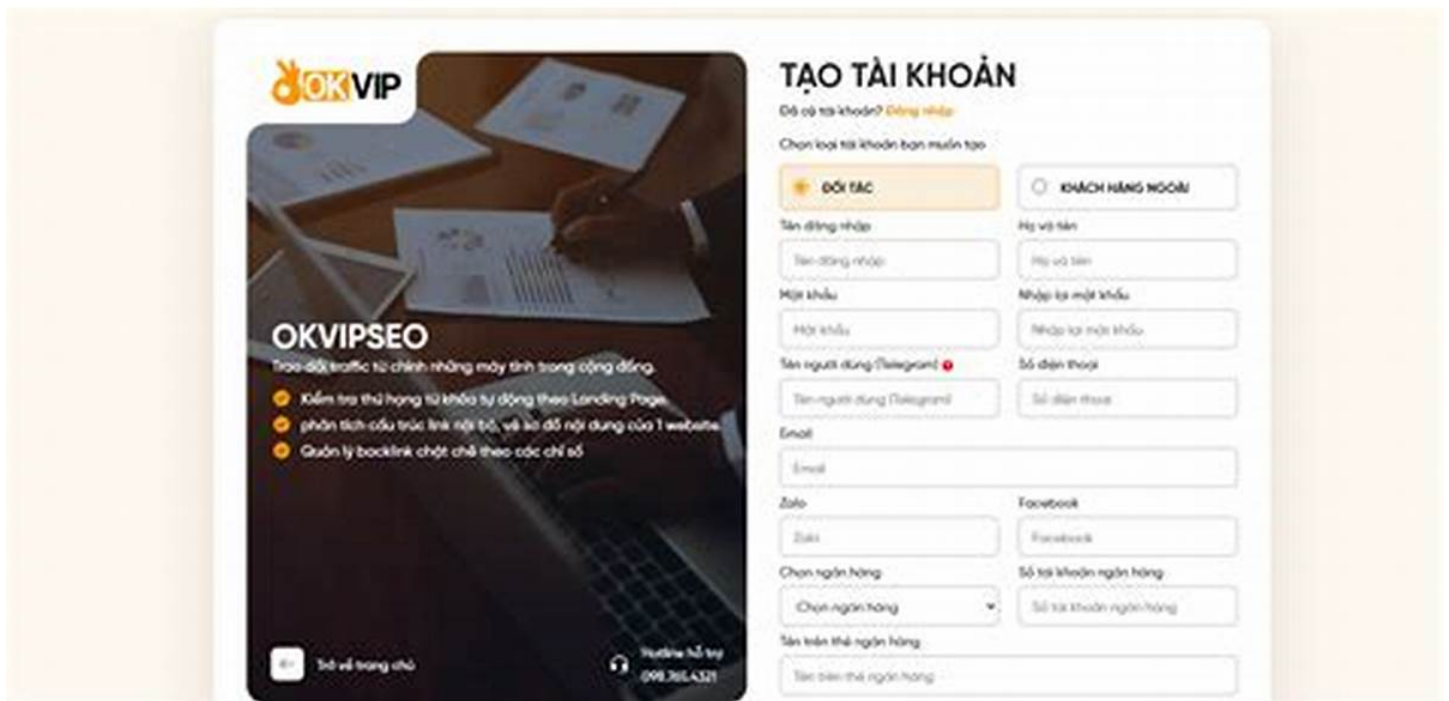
OKVIP

OKVIPSEO

Trao đổi traffic từ chính những máy tính trong cộng đồng.

Kiểm tra thứ hạng từ khóa tự động theo Landing Page.

phân tích cấu trúc link nội bộ, vẽ sơ đồ nội dung của 1 website.

Quản lý backlink chặt chẽ theo các chỉ số

Trở về trang chủ

Hotline hỗ trợ 098.765.4321

TẠO TÀI KHOẢN

Đã có tài khoản? Đăng nhập

Chọn loại tài khoản bạn muốn tạo

ĐỐI TÁC

KHÁCH HÀNG NGOÀI

Tên đăng nhập

Tên đăng nhập

Họ và tên

Họ và tên

Mật khẩu

Mật khẩu

Nhập lại mật khẩu

Nhập lại mật khẩu

Tên người dùng (Telegram)

Tên người dùng (Telegram)

Số điện thoại

Số điện thoại

Email

Email

Zalo

Zalo

Facebook

Facebook

Chọn ngân hàng

Chọn ngân hàng

Số tài khoản ngân hàng

Số tài khoản ngân hàng

Tên trên thẻ ngân hàng

Tên trên thẻ ngân hàng